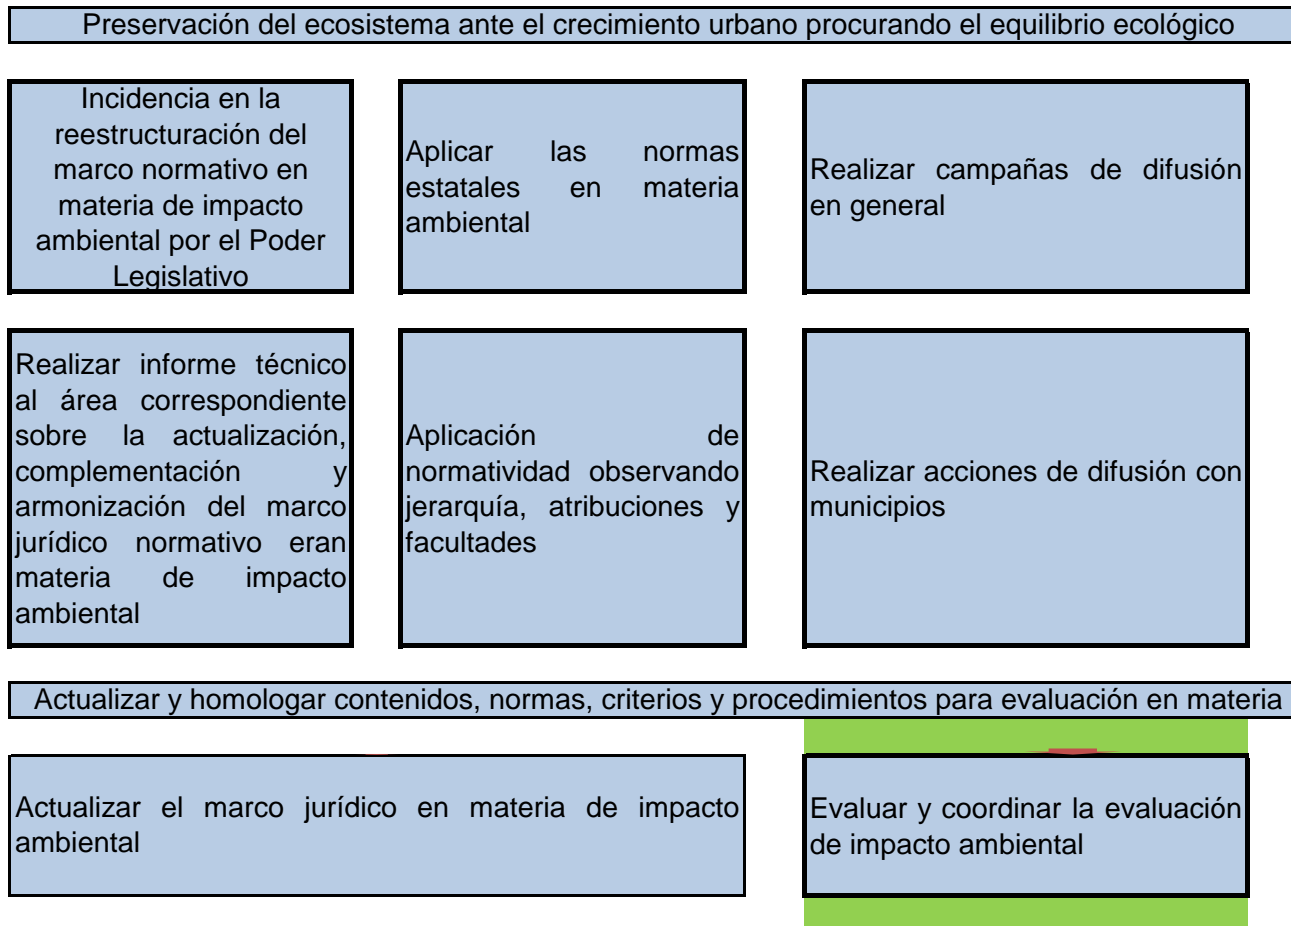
Preservación del ecosistema ante el crecimiento urbano procurando el equilibrio ecológico

Incidencia en la reestructuración del marco normativo en materia de impacto ambiental por el Poder Legislativo

Aplicar las normas estatales en materia ambiental

Realizar campañas de difusión en general

Realizar informe técnico al área correspondiente sobre la actualización, complementación y armonización del marco jurídico normativo eran materia de impacto ambiental

Aplicación de normatividad observando jerarquía, atribuciones y facultades

Realizar acciones de difusión con municipios

Actualizar y homologar contenidos, normas, criterios y procedimientos para evaluación en materia

Actualizar el marco jurídico en materia de impacto ambiental

Evaluar y coordinar la evaluación de impacto ambiental